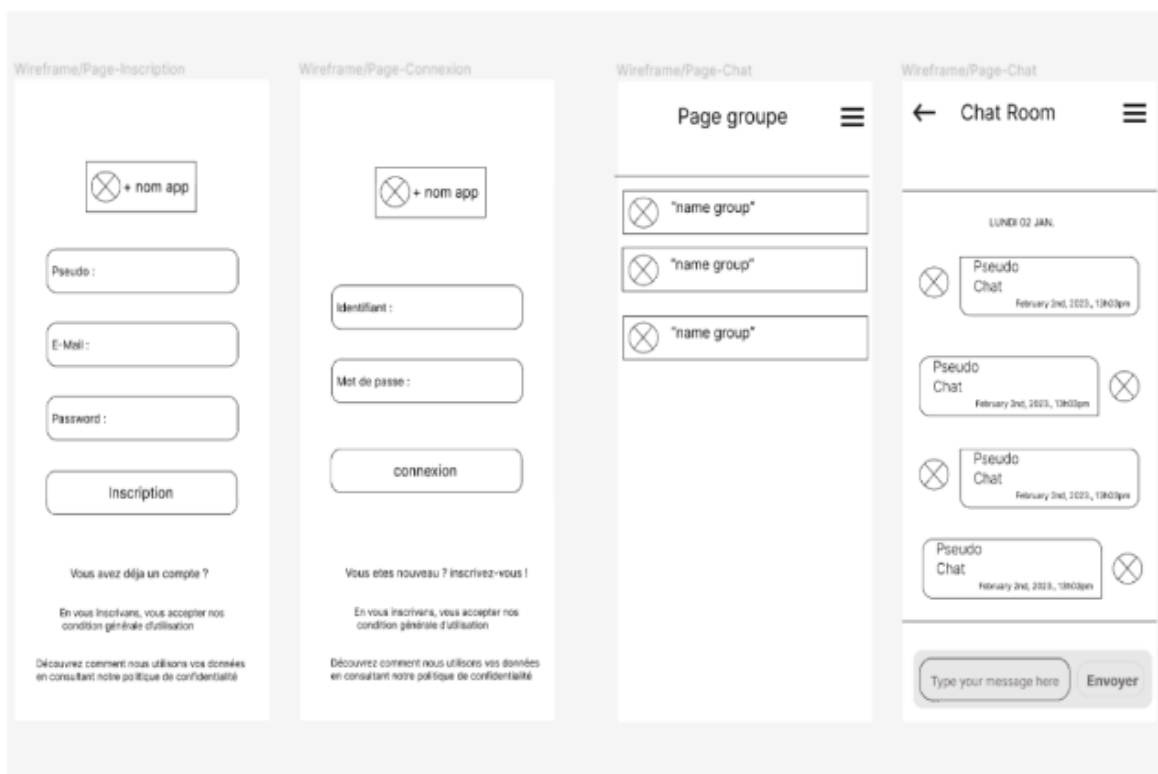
Wireframe/Page-Inscription

+ nom app

Pseudo :

E-Mail :

Password :

Inscription

Vous avez déja un compte ?

En vous inscrivans, vous accepter nos condition générale d'utilisation

Découvrez comment nous utilisons vos données en consultant notre politique de confidentialité

Wireframe/Page-Connexion

+ nom app

Identifiant :

Mot de passe :

connexion

Vous etes nouveau ? inscrivez-vous !

En vous inscrivans, vous accepter nos condition générale d'utilisation

Découvrez comment nous utilisons vos données en consultant notre politique de confidentialité

Wireframe/Page-Chat

Page groupe

"name group"

"name group"

"name group"

Wireframe/Page-Chat

← Chat Room

LUNDI 02 JAN.

Pseudo
Chat
February 2nd, 2023., 13h03pm

Pseudo
Chat
February 2nd, 2023., 13h03pm

Pseudo
Chat
February 2nd, 2023., 13h03pm

Pseudo
Chat
February 2nd, 2023., 13h03pm

Type your message here

Envoyer